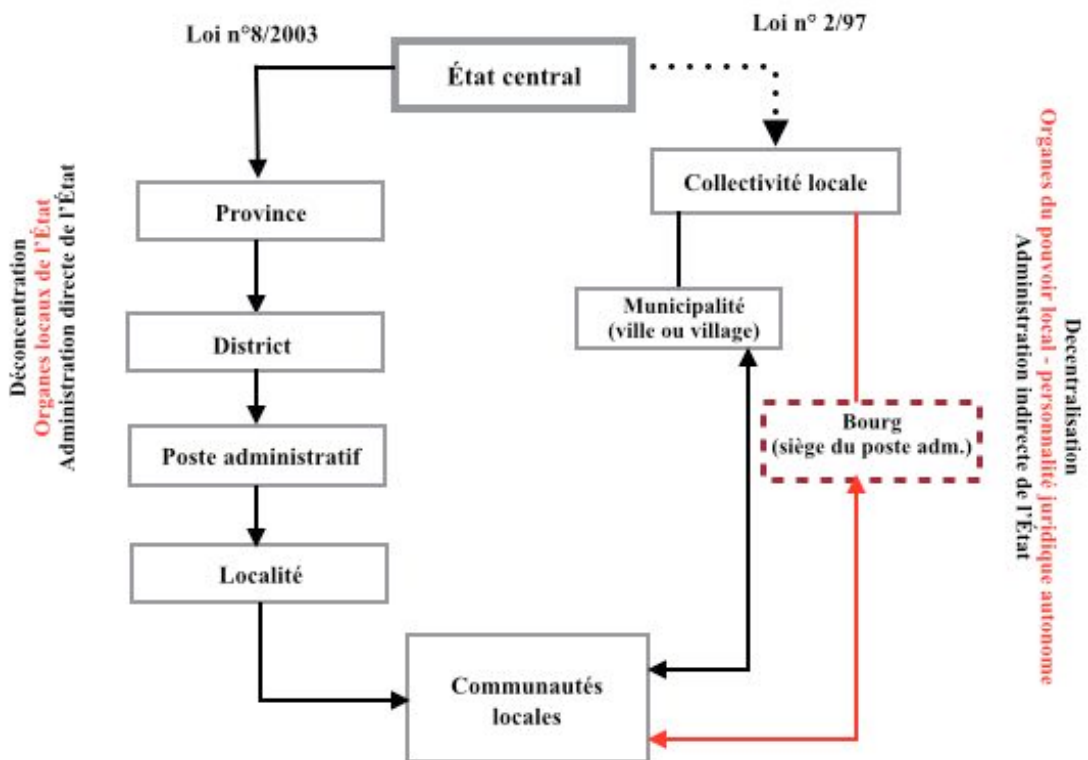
Loi n°8/2003

Loi n° 2/97

État central

Déconcentration
Organes locaux de l'État
Administration directe de l'État

Province

District

Poste administratif

Localité

Collectivité locale

Municipalité
(ville ou village)

Bourg
(siège du poste adm.)

Decentralisation
Organes du pouvoir local - personnalité juridique autonome
Administration indirecte de l'État

Communautés locales